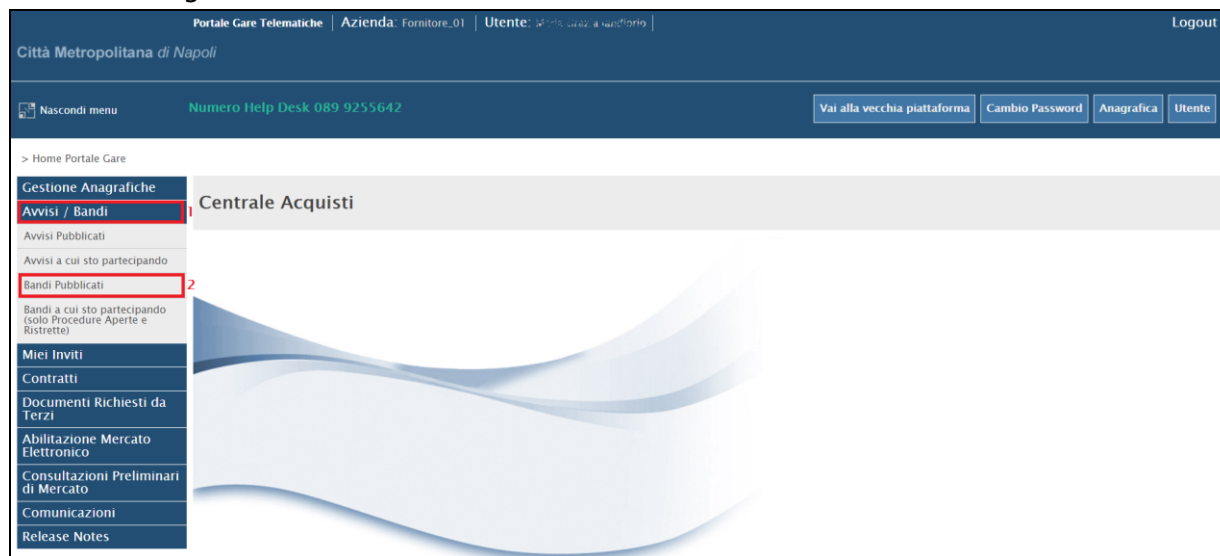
Portale Gare Telematiche | Azienda: Fornitore_01 | Utente: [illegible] | Logout

Città Metropolitana di Napoli

Nascondi menu

Numero Help Desk 089 9255642

Vai alla vecchia piattaforma | Cambio Password | Anagrafica | Utente

> Home Portale Gare

Gestione Anagrafiche

Avvisi / Bandi 1

Avvisi Pubblicati

Avvisi a cui sto partecipando

Bandi Pubblicati 2

Bandi a cui sto partecipando (solo Procedure Aperte e Ristrette)

Miei Inviti

Contratti

Documenti Richiesti da Terzi

Abilitazione Mercato Elettronico

Consultazioni Preliminari di Mercato

Comunicazioni

Release Notes

Centrale Acquisti